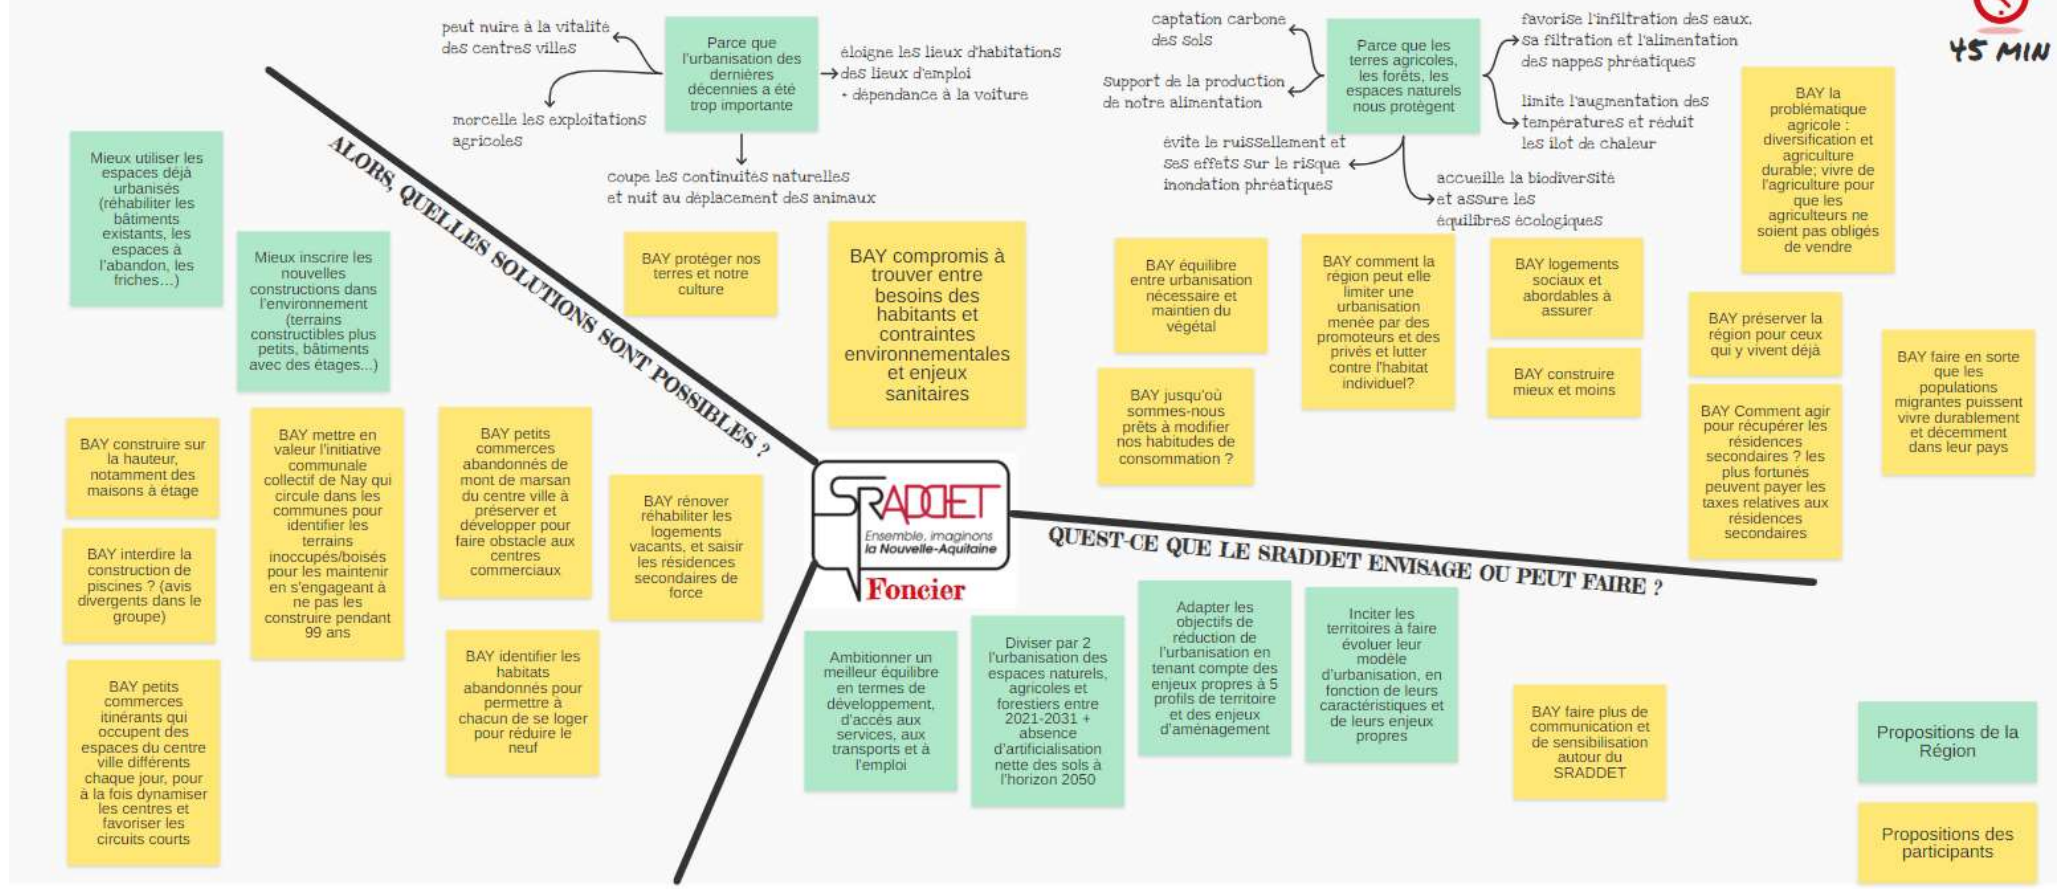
45 MIN

Parce que l'urbanisation des dernières décennies a été trop importante

peut nuire à la vitalité des centres villes

morcelle les exploitations agricoles

éloigne les lieux d'habitations des lieux d'emploi + dépendance à la voiture

coupe les continuités naturelles et nuit au déplacement des animaux

Parce que les terres agricoles, les forêts, les espaces naturels nous protègent

captation carbone des sols

Support de la production de notre alimentation

évite le ruissellement et ses effets sur le risque inondation phréatiques

accueille la biodiversité et assure les équilibres écologiques

favorise l'infiltration des eaux, sa filtration et l'alimentation des nappes phréatiques

limite l'augmentation des températures et réduit les ilot de chaleur

ALORS, QUELLES SOLUTIONS SONT POSSIBLES ?

Mieux utiliser les espaces déjà urbanisés (réhabiliter les bâtiments existants, les espaces à l'abandon, les friches…)

Mieux inscrire les nouvelles constructions dans l'environnement (terrains constructibles plus petits, bâtiments avec des étages...)

BAY protéger nos terres et notre culture

BAY compromis à trouver entre besoins des habitants et contraintes environnementales et enjeux sanitaires

BAY construire sur la hauteur, notamment des maisons à étage

BAY mettre en valeur l'initiative communale collectif de Nay qui circule dans les communes pour identifier les terrains inoccupés/boisés pour les maintenir en s'engageant à ne pas les construire pendant 99 ans

BAY petits commerces abandonnés de mont de marsan du centre ville à préserver et développer pour faire obstacle aux centres commerciaux

BAY rénover réhabiliter les logements vacants, et saisir les résidences secondaires de force

BAY interdire la construction de piscines ? (avis divergents dans le groupe)

BAY identifier les habitats abandonnés pour permettre à chacun de se loger pour réduire le neuf

BAY petits commerces itinérants qui occupent des espaces du centre ville différents chaque jour, pour à la fois dynamiser les centres et favoriser les circuits courts

SRADDET
Ensemble, imaginons la Nouvelle-Aquitaine
Foncier

BAY équilibre entre urbanisation nécessaire et maintien du végétal

BAY jusqu'où sommes-nous prêts à modifier nos habitudes de consommation ?

BAY comment la région peut elle limiter une urbanisation menée par des promoteurs et des privés et lutter contre l'habitat individuel?

BAY logements sociaux et abordables à assurer

BAY construire mieux et moins

BAY la problématique agricole : diversification et agriculture durable; vivre de l'agriculture pour que les agriculteurs ne soient pas obligés de vendre

BAY préserver la région pour ceux qui y vivent déjà

BAY Comment agir pour récupérer les résidences secondaires ? les plus fortunés peuvent payer les taxes relatives aux résidences secondaires

BAY faire en sorte que les populations migrantes puissent vivre durablement et décemment dans leur pays

QUEST-CE QUE LE SRADDET ENVISAGE OU PEUT FAIRE ?

Ambitionner un meilleur équilibre en termes de développement, d'accès aux services, aux transports et à l'emploi

Diviser par 2 l'urbanisation des espaces naturels, agricoles et forestiers entre 2021-2031 + absence d'artificialisation nette des sols à l'horizon 2050

Adapter les objectifs de réduction de l'urbanisation en tenant compte des enjeux propres à 5 profils de territoire et des enjeux d'aménagement

Inciter les territoires à faire évoluer leur modèle d'urbanisation, en fonction de leurs caractéristiques et de leurs enjeux propres

BAY faire plus de communication et de sensibilisation autour du SRADDET

Propositions de la Région

Propositions des participants